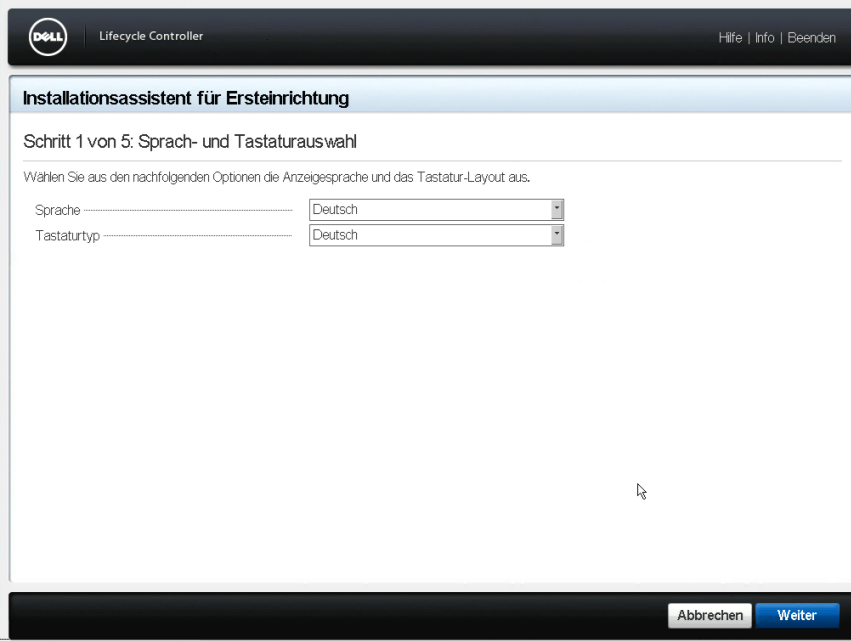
DELL

Lifecycle Controller

Hilfe | Info | Beenden

Installationsassistent für Ersteinrichtung

Schritt 1 von 5: Sprach- und Tastaturauswahl

Wählen Sie aus den nachfolgenden Optionen die Anzeigesprache und das Tastatur-Layout aus.

Sprache Deutsch

Tastaturtyp Deutsch

Abbrechen Weiter